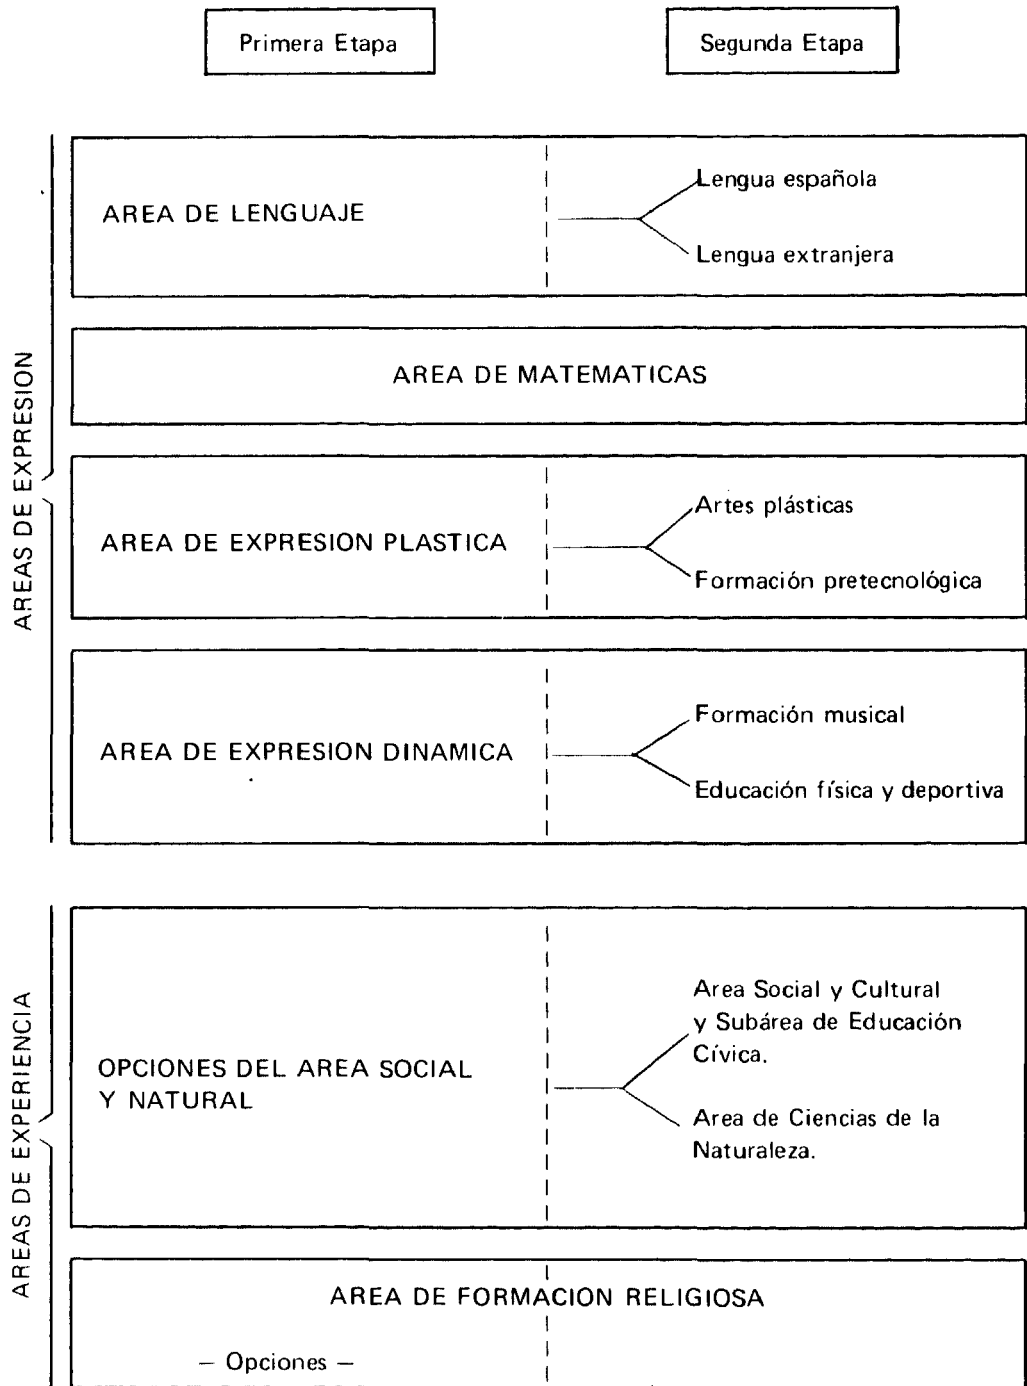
Primera Etapa

Segunda Etapa

AREAS DE EXPRESION

AREA DE LENGUAJE

Lengua española

Lengua extranjera

AREA DE MATEMATICAS

AREA DE EXPRESION PLASTICA

Artes plásticas

Formación pretecnológica

AREA DE EXPRESION DINAMICA

Formación musical

Educación física y deportiva

AREAS DE EXPERIENCIA

OPCIONES DEL AREA SOCIAL Y NATURAL

Area Social y Cultural y Subárea de Educación Cívica.

Area de Ciencias de la Naturaleza.

AREA DE FORMACION RELIGIOSA

— Opciones —